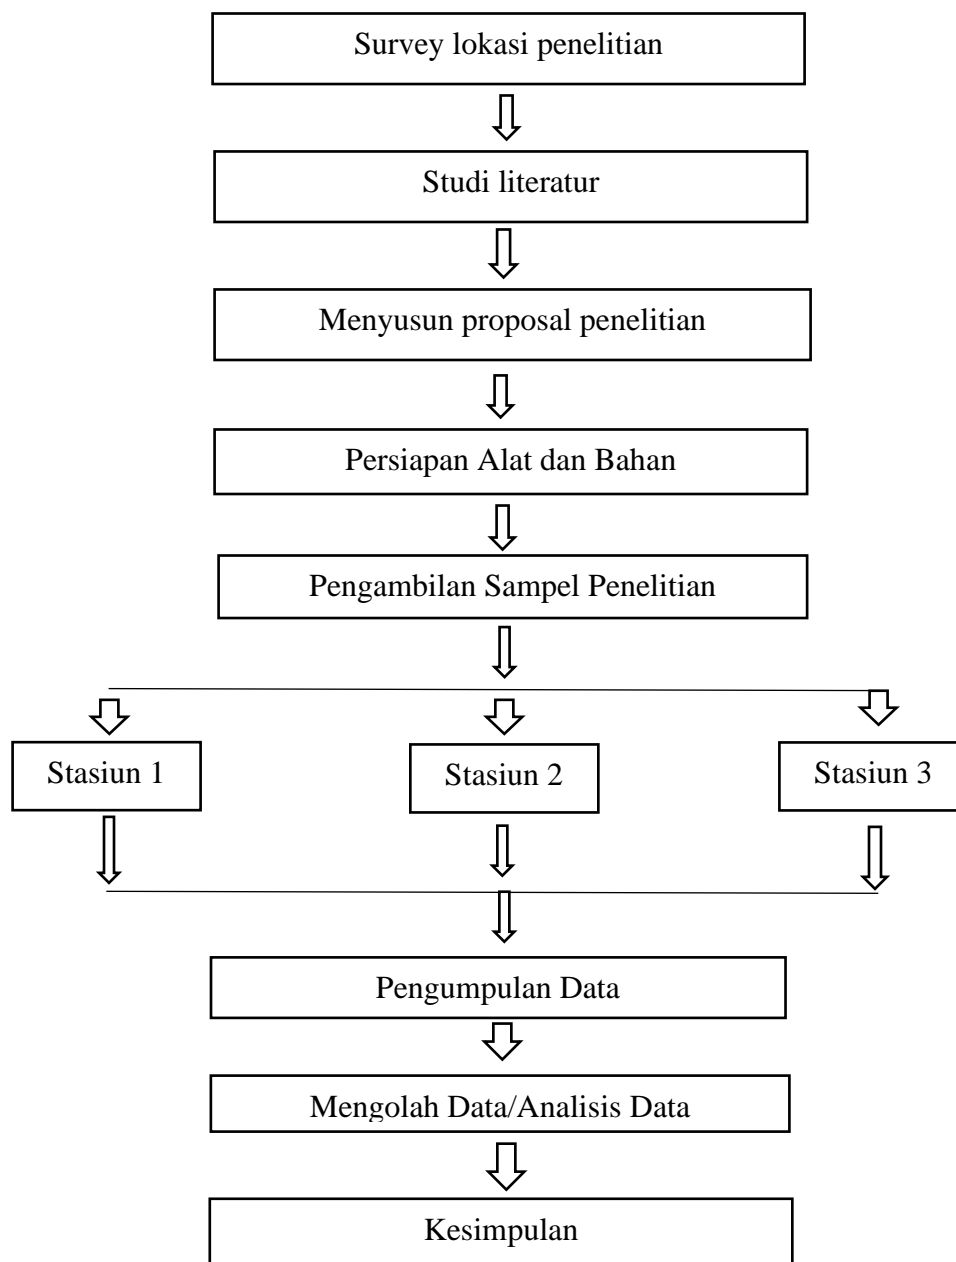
Survey lokasi penelitian

Studi literatur

Menyusun proposal penelitian

Persiapan Alat dan Bahan

Pengambilan Sampel Penelitian

Stasiun 1

Stasiun 2

Stasiun 3

Pengumpulan Data

Mengolah Data/Analisis Data

Kesimpulan